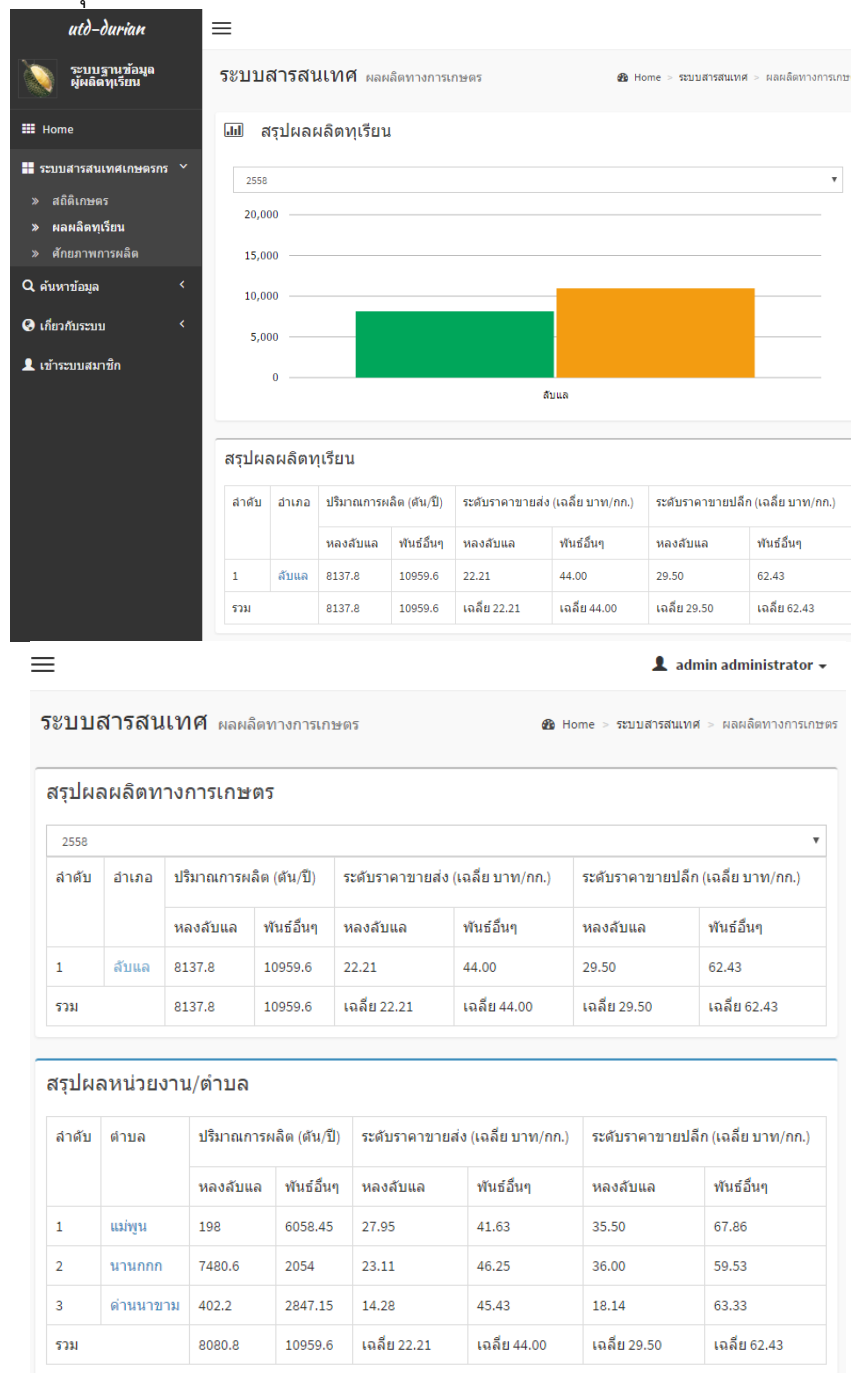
utd-durian

ระบบฐานข้อมูล ผู้ผลิตทุเรียน

Home

ระบบสารสนเทศเกษตรกร

» สถิติเกษตร

» ผลผลิตทุเรียน

» ศักยภาพการผลิต

ค้นหาข้อมูล

เกี่ยวกับระบบ

เข้าระบบสมาชิก

ระบบสารสนเทศ ผลผลิตทางการเกษตร

Home > ระบบสารสนเทศ > ผลผลิตทางการเกษ

สรุปผลผลิตทุเรียน

2558

20,000
15,000
10,000
5,000
0

ลับแล

สรุปผลผลิตทุเรียน

| ลำดับ | อำเภอ | ปริมาณการผลิต (ตัน/ปี) | | ระดับราคาขายส่ง (เฉลี่ย บาท/กก.) | | ระดับราคาขายปลีก (เฉลี่ย บาท/กก.) | |
|---|---|---|---|---|---|---|---|
| | | หลงลับแล | พันธุ์อื่นๆ | หลงลับแล | พันธุ์อื่นๆ | หลงลับแล | พันธุ์อื่นๆ |
| 1 | ลับแล | 8137.8 | 10959.6 | 22.21 | 44.00 | 29.50 | 62.43 |
| รวม | | 8137.8 | 10959.6 | เฉลี่ย 22.21 | เฉลี่ย 44.00 | เฉลี่ย 29.50 | เฉลี่ย 62.43 |

admin administrator

ระบบสารสนเทศ ผลผลิตทางการเกษตร

Home > ระบบสารสนเทศ > ผลผลิตทางการเกษตร

สรุปผลผลิตทางการเกษตร

2558

| ลำดับ | อำเภอ | ปริมาณการผลิต (ตัน/ปี) | | ระดับราคาขายส่ง (เฉลี่ย บาท/กก.) | | ระดับราคาขายปลีก (เฉลี่ย บาท/กก.) | |
|---|---|---|---|---|---|---|---|
| | | หลงลับแล | พันธุ์อื่นๆ | หลงลับแล | พันธุ์อื่นๆ | หลงลับแล | พันธุ์อื่นๆ |
| 1 | ลับแล | 8137.8 | 10959.6 | 22.21 | 44.00 | 29.50 | 62.43 |
| รวม | | 8137.8 | 10959.6 | เฉลี่ย 22.21 | เฉลี่ย 44.00 | เฉลี่ย 29.50 | เฉลี่ย 62.43 |

สรุปผลหน่วยงาน/ตำบล

| ลำดับ | ตำบล | ปริมาณการผลิต (ตัน/ปี) | | ระดับราคาขายส่ง (เฉลี่ย บาท/กก.) | | ระดับราคาขายปลีก (เฉลี่ย บาท/กก.) | |
|---|---|---|---|---|---|---|---|
| | | หลงลับแล | พันธุ์อื่นๆ | หลงลับแล | พันธุ์อื่นๆ | หลงลับแล | พันธุ์อื่นๆ |
| 1 | แม่พูน | 198 | 6058.45 | 27.95 | 41.63 | 35.50 | 67.86 |
| 2 | นานกกก | 7480.6 | 2054 | 23.11 | 46.25 | 36.00 | 59.53 |
| 3 | ด่านนาขาม | 402.2 | 2847.15 | 14.28 | 45.43 | 18.14 | 63.33 |
| รวม | | 8080.8 | 10959.6 | เฉลี่ย 22.21 | เฉลี่ย 44.00 | เฉลี่ย 29.50 | เฉลี่ย 62.43 |